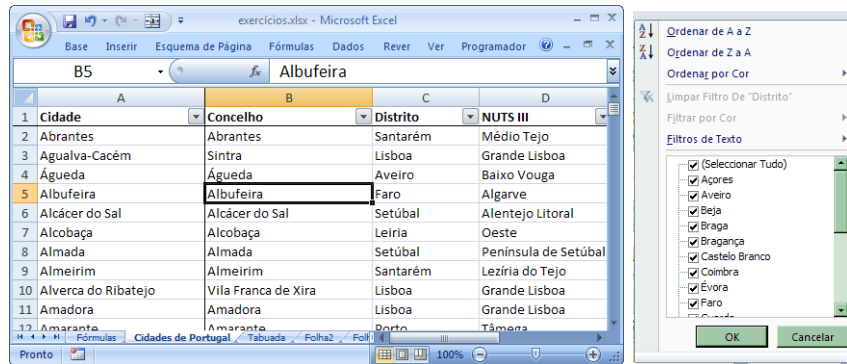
exercícios.xlsx - Microsoft Excel

Base Inserir Esquema de Página Fórmulas Dados Rever Ver Programador

B5 $f_x$ Albufeira

| | A | B | C | D |
|---|---|---|---|---|
| 1 | Cidade | Concelho | Distrito | NUTS III |
| 2 | Abrantes | Abrantes | Santarém | Médio Tejo |
| 3 | Agualva-Cacém | Sintra | Lisboa | Grande Lisboa |
| 4 | Águeda | Águeda | Aveiro | Baixo Vouga |
| 5 | Albufeira | Albufeira | Faro | Algarve |
| 6 | Alcácer do Sal | Alcácer do Sal | Setúbal | Alentejo Litoral |
| 7 | Alcobaça | Alcobaça | Leiria | Oeste |
| 8 | Almada | Almada | Setúbal | Península de Setúbal |
| 9 | Almeirim | Almeirim | Santarém | Lezíria do Tejo |
| 10 | Alverca do Ribatejo | Vila Franca de Xira | Lisboa | Grande Lisboa |
| 11 | Amadora | Amadora | Lisboa | Grande Lisboa |
| 12 | Amarante | Amarante | Porto | Tâmega |

Fórmulas Cidades de Portugal Tabuada Folha2 Folh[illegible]

Pronto 100%

Ordenar de A a Z
Ordenar de Z a A
Ordenar por Cor
Limpar Filtro De "Distrito"
Filtrar por Cor
Filtros de Texto

(Seleccionar Tudo)
Açores
Aveiro
Beja
Braga
Bragança
Castelo Branco
Coimbra
Évora
Faro
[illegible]

OK Cancelar